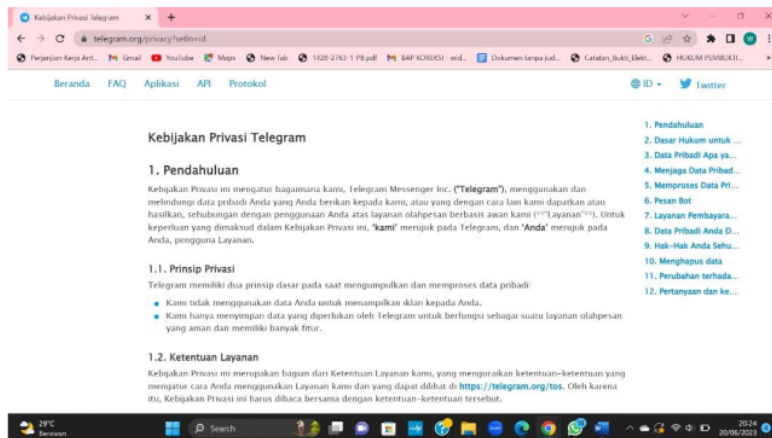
Kebijakan Privasi Telegram × +

telegram.org/privacy?setln=id

Perjanjian Kerja Ant... Gmail YouTube Maps New Tab 1428-2763-1-PB.pdf BAP KOREKSI - seid... Dokumen tanpa jud... Catatan_Bukti_Elekt... HUKUM PEMBUKTI...

Beranda FAQ Aplikasi API Protokol

ID Twitter

Kebijakan Privasi Telegram

1. Pendahuluan

Kebijakan Privasi ini mengatur bagaimana kami, Telegram Messenger Inc. ("Telegram"), menggunakan dan melindungi data pribadi Anda yang Anda berikan kepada kami, atau yang dengan cara lain kami dapatkan atau hasilkan, sehubungan dengan penggunaan Anda atas layanan olahpesan berbasis awan kami (""Layanan""). Untuk keperluan yang dimaksud dalam Kebijakan Privasi ini, 'kami' merujuk pada Telegram, dan 'Anda' merujuk pada Anda, pengguna Layanan.

1.1. Prinsip Privasi

Telegram memiliki dua prinsip dasar pada saat mengumpulkan dan memproses data pribadi:

Kami tidak menggunakan data Anda untuk menampilkan iklan kepada Anda.
Kami hanya menyimpan data yang diperlukan oleh Telegram untuk berfungsi sebagai suatu layanan olahpesan yang aman dan memiliki banyak fitur.

1.2. Ketentuan Layanan

Kebijakan Privasi ini merupakan bagian dari Ketentuan Layanan kami, yang menguraikan ketentuan-ketentuan yang mengatur cara Anda menggunakan Layanan kami dan yang dapat dilihat di https://telegram.org/tos. Oleh karena itu, Kebijakan Privasi ini harus dibaca bersama dengan ketentuan-ketentuan tersebut.

1. Pendahuluan
2. Dasar Hukum untuk ...
3. Data Pribadi Apa ya...
4. Menjaga Data Pribad...
5. Memproses Data Pri...
6. Pesan Bot
7. Layanan Pembayara...
8. Data Pribadi Anda D...
9. Hak-Hak Anda Sehu...
10. Menghapus data
11. Perubahan terhada...
12. Pertanyaan dan ke...

29°C Berawan

Search

20:24 20/06/2023